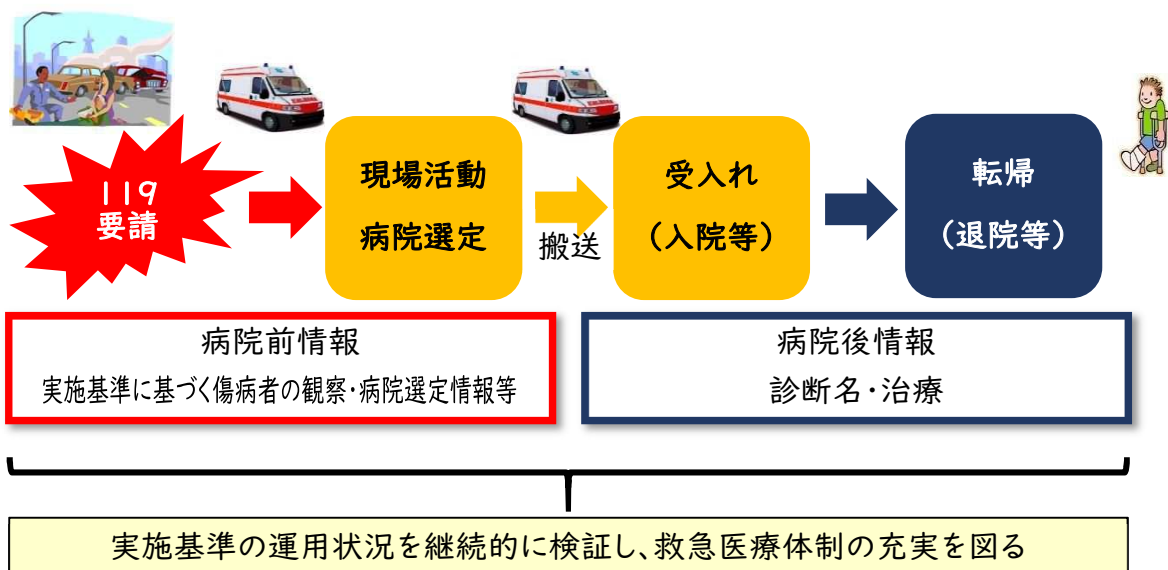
119
要請

現場活動
病院選定

搬送

受入れ
（入院等）

転帰
（退院等）

病院前情報
実施基準に基づく傷病者の観察・病院選定情報等

病院後情報
診断名・治療

実施基準の運用状況を継続的に検証し、救急医療体制の充実を図る